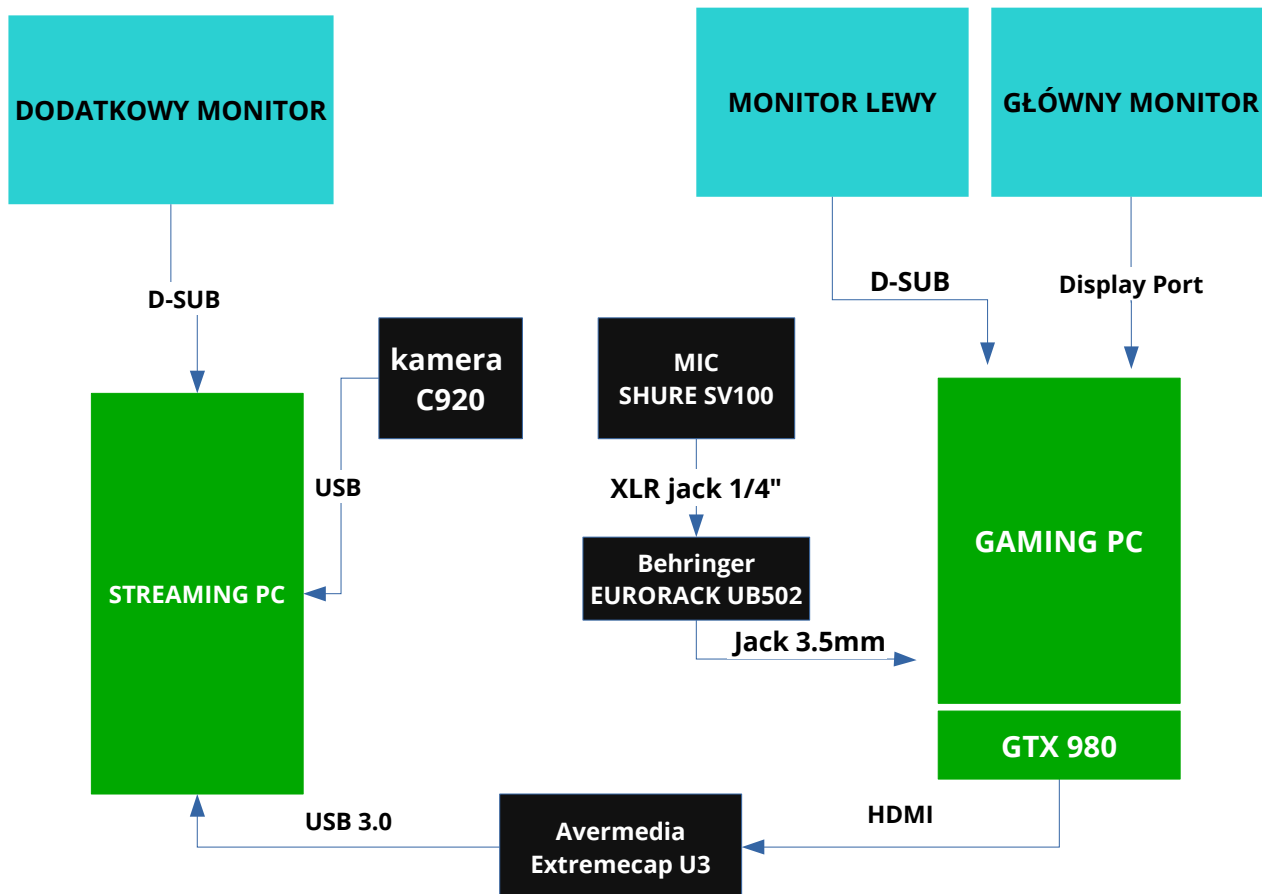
DODATKOWY MONITOR

MONITOR LEWY

GŁÓWNY MONITOR

D-SUB

D-SUB

Display Port

kamera C920

MIC SHURE SV100

USB

XLR jack 1/4"

STREAMING PC

Behringer EURORACK UB502

GAMING PC

Jack 3.5mm

GTX 980

USB 3.0

HDMI

Avermedia Extremecap U3